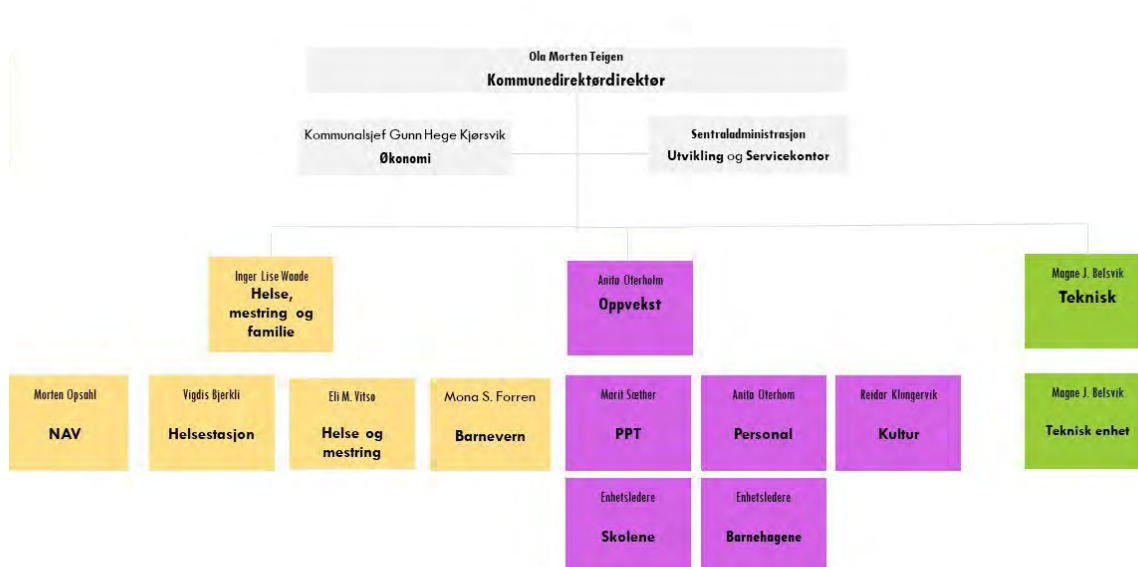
Ola Morten Teigen
Kommunedirektørdirektør

Kommunalsjef Gunn Hege Kjørsvik
Økonomi

Sentraladministrasjon
Utvikling og Servicekontor

Inger Lise Waade
Helse, mestring og familie

Anita Oterholm
Oppvekst

Magne J. Belsvik
Teknisk

Morten Opsahl
NAV

Vigdis Bjerkli
Helsestasjon

Eli M. Vitsø
Helse og mestring

Mona S. Forren
Barnevern

Marit Sæther
PPT

Anita Oterhom
Personal

Reidar Klungervik
Kultur

Magne J. Belsvik
Teknisk enhet

Enhetsledere
Skolene

Enhetsledere
Barnehagene